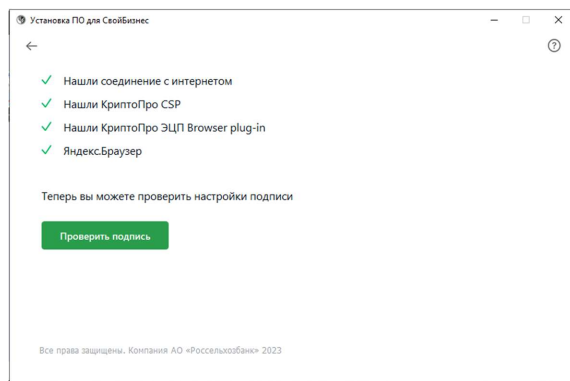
Установка ПО для СвойБизнес

Нашли соединение с интернетом

Нашли КриптоПро CSP

Нашли КриптоПро ЭЦП Browser plug-in

Яндекс.Браузер

Теперь вы можете проверить настройки подписи

Проверить подпись

Все права защищены. Компания АО «Россельхозбанк» 2023